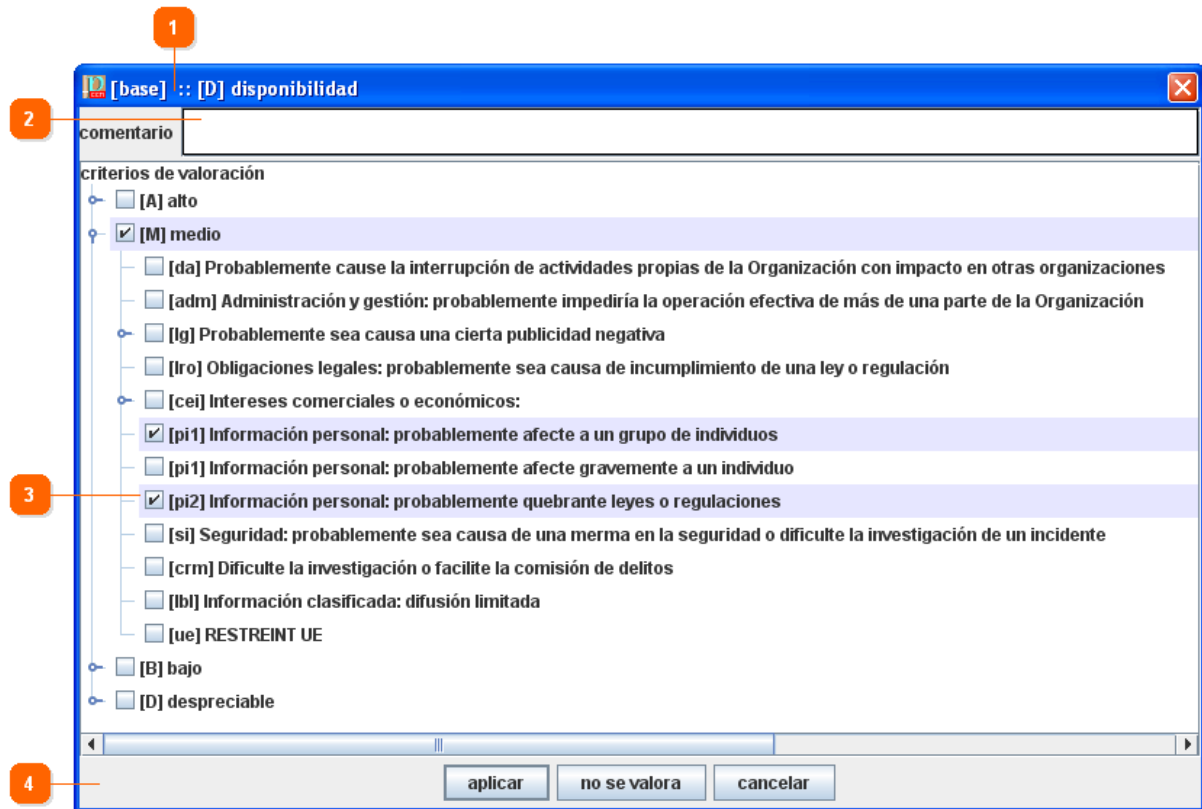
1

[base] :: [D] disponibilidad

2

comentario

criterios de valoración

[A] alto

[M] medio

[da] Probablemente cause la interrupción de actividades propias de la Organización con impacto en otras organizaciones

[adm] Administración y gestión: probablemente impediría la operación efectiva de más de una parte de la Organización

[lg] Probablemente sea causa una cierta publicidad negativa

[lro] Obligaciones legales: probablemente sea causa de incumplimiento de una ley o regulación

[cei] Intereses comerciales o económicos:

[pi1] Información personal: probablemente afecte a un grupo de individuos

[pi1] Información personal: probablemente afecte gravemente a un individuo

3

[pi2] Información personal: probablemente quebrante leyes o regulaciones

[si] Seguridad: probablemente sea causa de una merma en la seguridad o dificulte la investigación de un incidente

[crm] Dificulte la investigación o facilite la comisión de delitos

[lbl] Información clasificada: difusión limitada

[ue] RESTREINT UE

[B] bajo

[D] despreciable

4

aplicar

no se valora

cancelar